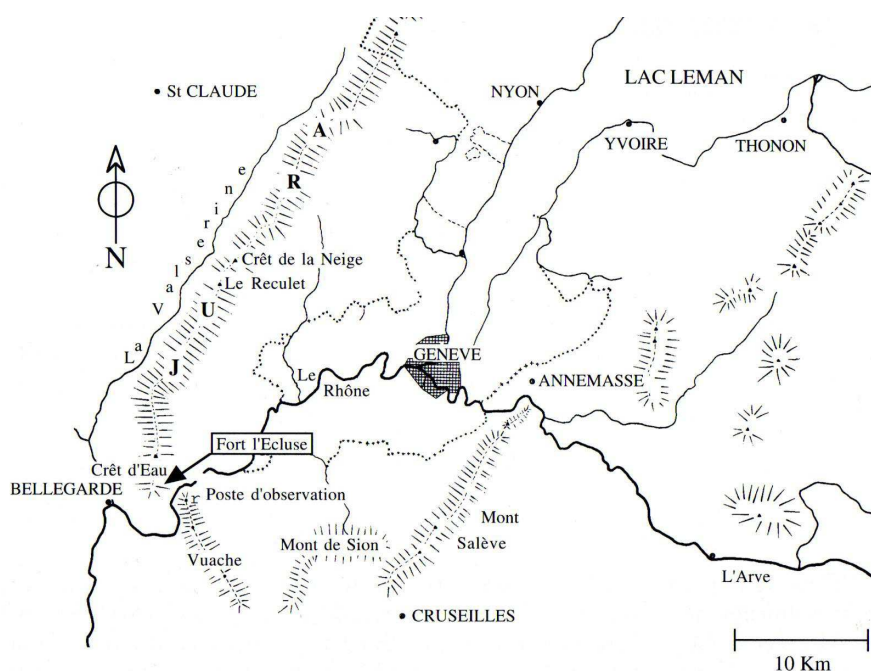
St CLAUDE

NYON

LAC LEMAN

YVOIRE

THONON

N

La Valserine

JURA

Crêt de la Neige

Le Reculet

GENEVE

ANNEMASSE

Le Rhône

Fort l'Ecluse

Crêt d'Eau

BELLEGARDE

Poste d'observation

Mont Salève

Mont de Sion

Vuache

L'Arve

CRUSEILLES

10 Km